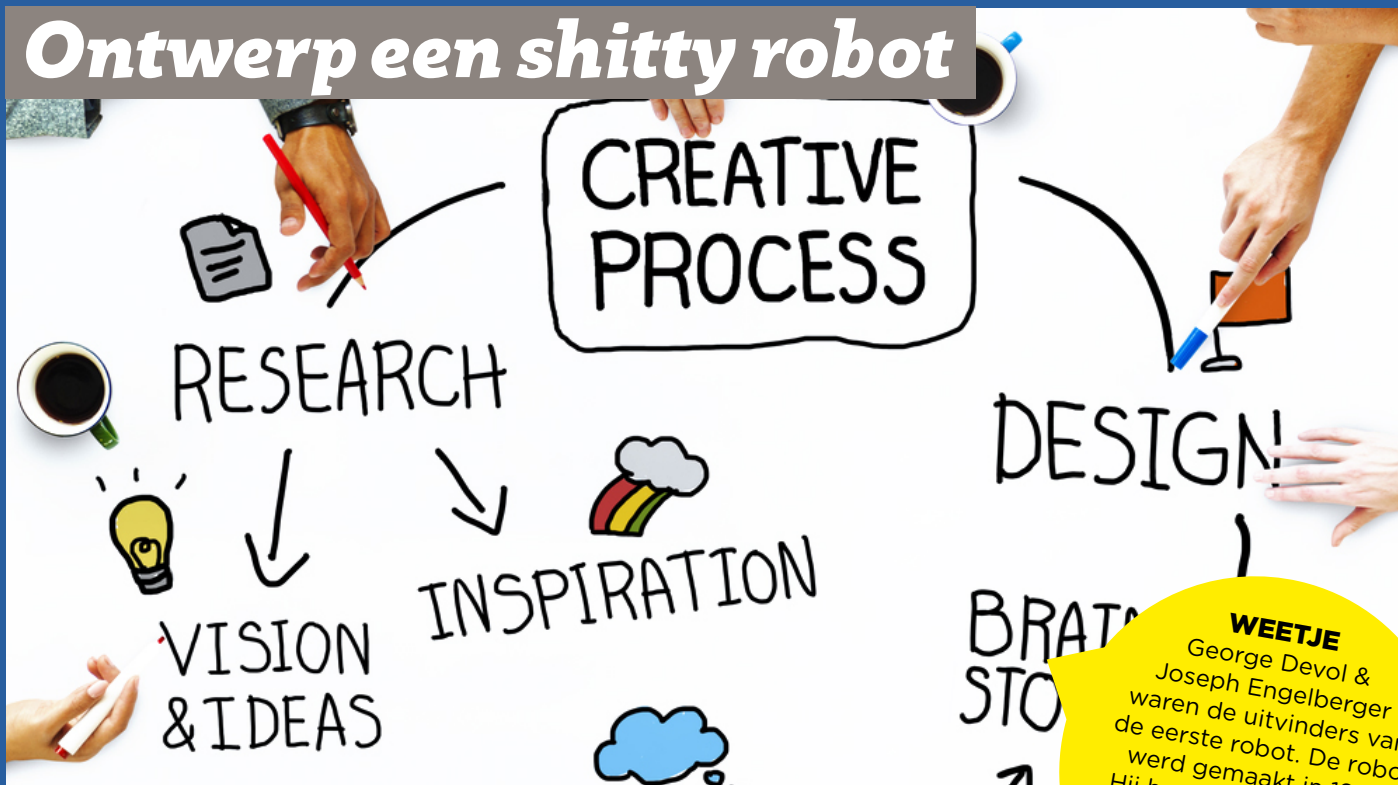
Ontwerp een shitty robot

CREATIVE PROCESS

RESEARCH

DESIGN

INSPIRATION

VISION & IDEAS

BRA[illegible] STO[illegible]

WEETJE
George Devol & Joseph Engelberger waren de uitvinders va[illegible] de eerste robot. De robo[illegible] werd gemaakt in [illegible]
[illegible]